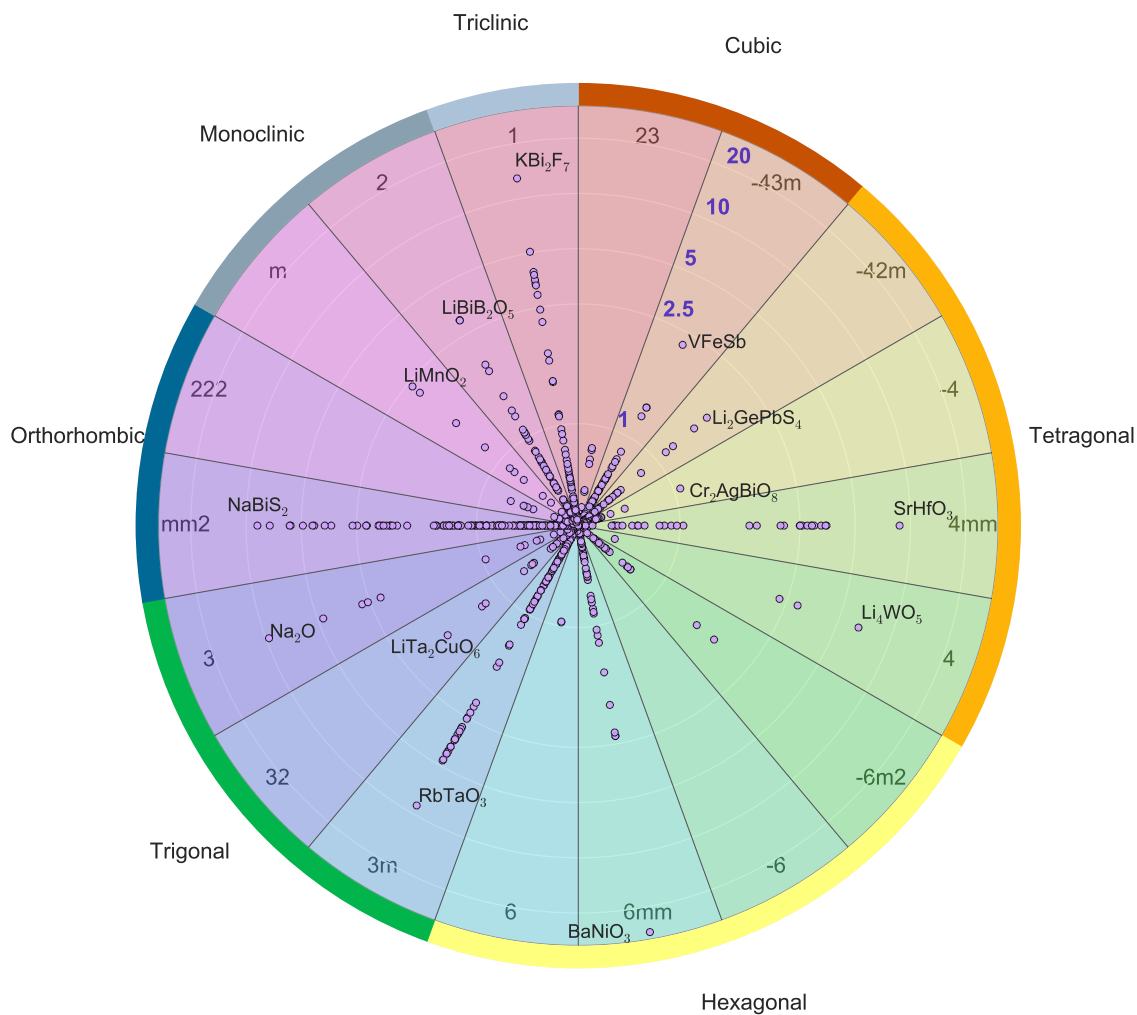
Triclinic

Cubic

Monoclinic

Orthorhombic

Tetragonal

Trigonal

Hexagonal

1

23

20

10

5

2.5

1

2

-43m

m

-42m

222

-4

mm2

4mm

3

4

32

-6m2

3m

-6

6

6mm

$KBi_2F_7$

$LiBiB_2O_5$

VFeSb

$LiMnO_2$

$Li_2GePbS_4$

$Cr_2AgBiO_8$

$NaBiS_2$

$SrHfO_3$

$Li_4WO_5$

$Na_2O$

$LiTa_2CuO_6$

$RbTaO_3$

$BaNiO_3$